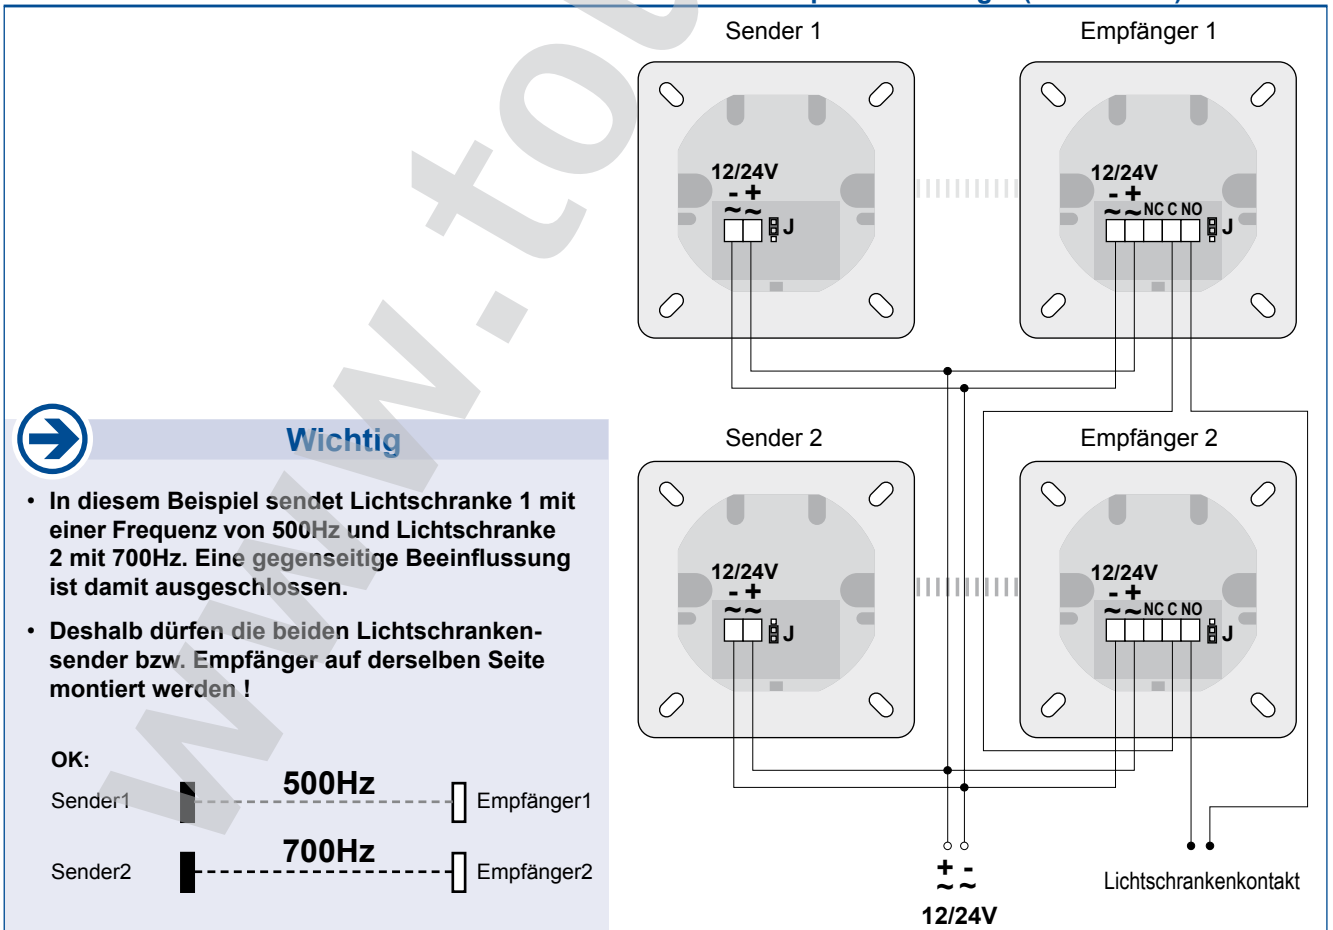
Sender 1

Empfänger 1

12/24V
- +
~ ~
J

12/24V
- +
~ ~ NC C NO
J

Wichtig

• In diesem Beispiel sendet Lichtschranke 1 mit einer Frequenz von 500Hz und Lichtschranke 2 mit 700Hz. Eine gegenseitige Beeinflussung ist damit ausgeschlossen.

• Deshalb dürfen die beiden Lichtschrankensender bzw. Empfänger auf derselben Seite montiert werden !

OK:

Sender1
500Hz
Empfänger1

Sender2
700Hz
Empfänger2

Sender 2

Empfänger 2

12/24V
- +
~ ~
J

12/24V
- +
~ ~ NC C NO
J

+ -
~ ~
12/24V

Lichtschrankenkontakt